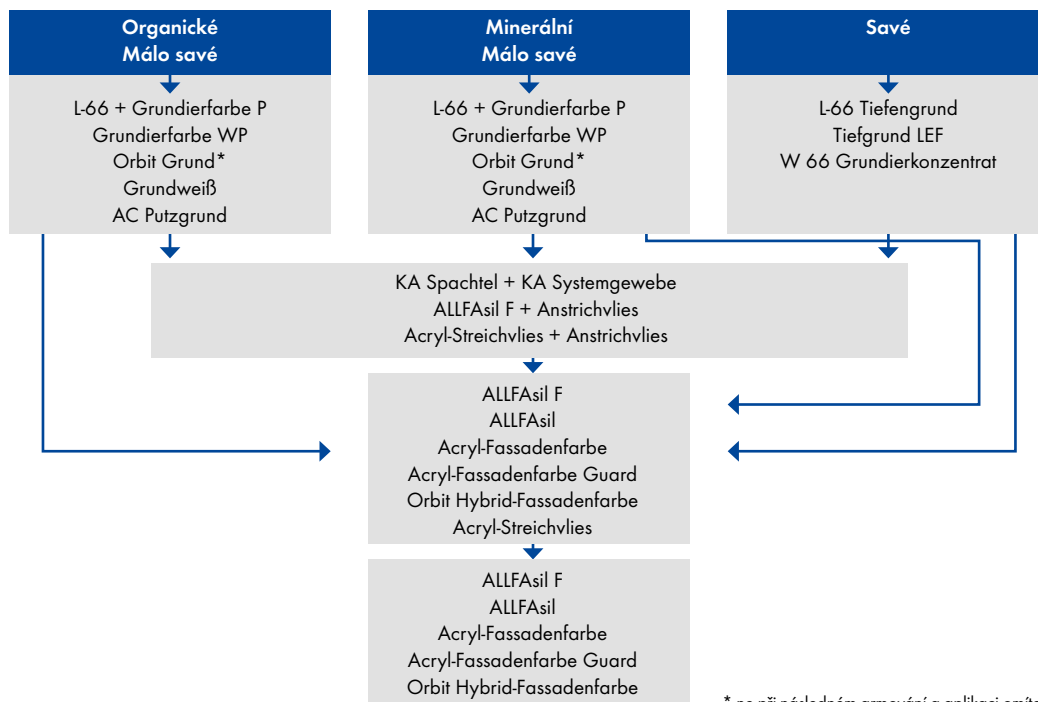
Organické
Málo savé

Minerální
Málo savé

Savé

L-66 + Grundierfarbe P
Grundierfarbe WP
Orbit Grund*
Grundweiß
AC Putzgrund

L-66 + Grundierfarbe P
Grundierfarbe WP
Orbit Grund*
Grundweiß
AC Putzgrund

L-66 Tiefengrund
Tiefgrund LEF
W 66 Grundierkonzentrat

KA Spachtel + KA Systemgewebe
ALLFAsil F + Anstrichvlies
Acryl-Streichvlies + Anstrichvlies

ALLFAsil F
ALLFAsil
Acryl-Fassadenfarbe
Acryl-Fassadenfarbe Guard
Orbit Hybrid-Fassadenfarbe
Acryl-Streichvlies

ALLFAsil F
ALLFAsil
Acryl-Fassadenfarbe
Acryl-Fassadenfarbe Guard
Orbit Hybrid-Fassadenfarbe

* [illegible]